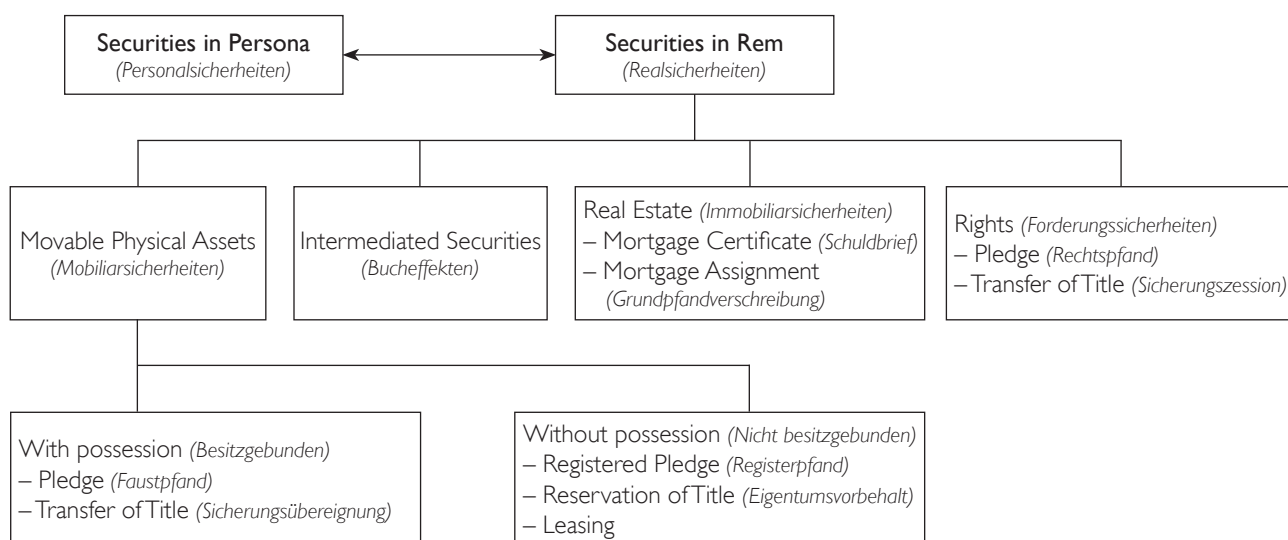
Securities in Persona
(Personalsicherheiten)

Securities in Rem
(Realsicherheiten)

Movable Physical Assets
(Mobiliarsicherheiten)

Intermediated Securities
(Bucheffekten)

Real Estate (Immobiliarsicherheiten)
– Mortgage Certificate (Schuldbrief)
– Mortgage Assignment
(Grundpfandverschreibung)

Rights (Forderungssicherheiten)
– Pledge (Rechtspfand)
– Transfer of Title (Sicherungszession)

With possession (Besitzgebunden)
– Pledge (Faustpfand)
– Transfer of Title (Sicherungsübereignung)

Without possession (Nicht besitzgebunden)
– Registered Pledge (Registerpfand)
– Reservation of Title (Eigentumsvorbehalt)
– Leasing